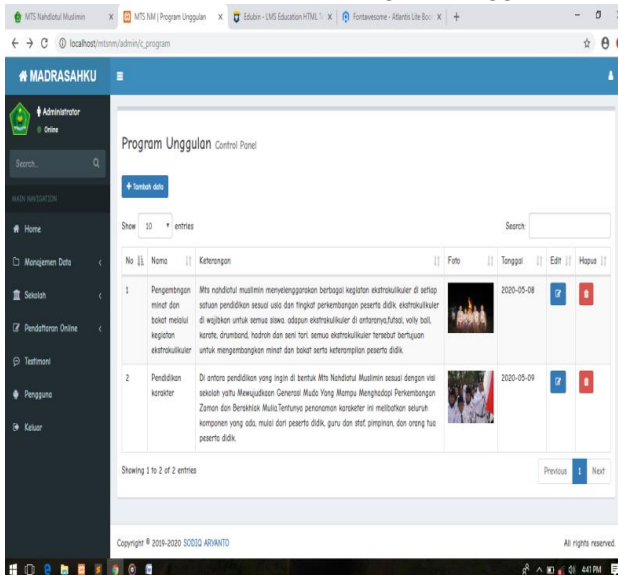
MTS Nahdlatul Muslimin × | MTS NM | Program Unggulan × | Edubin - LMS Education HTML T × | Fontawesome - Atlantis Lite Boo × | +

localhost/mtsnm/admin/c_program

MADRASAHKU

Administrator
Online

Search...

MAIN NAVIGATION

Home

Manajemen Data

Sekolah

Pendaftaran Online

Testimoni

Pengguna

Keluar

Program Unggulan Control Panel

+ Tambah data

Show 10 entries

Search:

| No | Nama | Keterangan | Foto | Tanggal | Edit | Hapus |
|---|---|---|---|---|---|---|
| 1 | Pengembangan minat dan bakat melalui kegiatan ekstrakulikuler | Mts nahdlatul muslimin menyelenggarakan berbagai kegiatan ekstrakulikuler di setiap satuan pendidikan sesuai usia dan tingkat perkembangan peserta didik. ekstrakulikuler di wajibkan untuk semua siswa. adapun ekstrakulikuler di antaranya,futsal, volly ball, karate, drumband, hadroh dan seni tari. semua ekstrakulikuler tersebut bertujuan untuk mengembangkan minat dan bakat serta keterampilan peserta didik. | | 2020-05-08 | | |
| 2 | Pendidikan karakter | Di antara pendidikan yang ingin di bentuk Mts Nahdlatul Muslimin sesuai dengan visi sekolah yaitu Mewujudkan Generasi Muda Yang Mampu Menghadapi Perkembangan Zaman dan Berakhlak Mulia.Tentunya penanaman karakter ini melibatkan seluruh komponen yang ada, mulai dari peserta didik, guru dan staf, pimpinan, dan orang tua peserta didik. | | 2020-05-09 | | |

Showing 1 to 2 of 2 entries

Previous 1 Next

Copyright © 2019-2020 SODIQ ARYANTO

All rights reserved.

4:41 PM